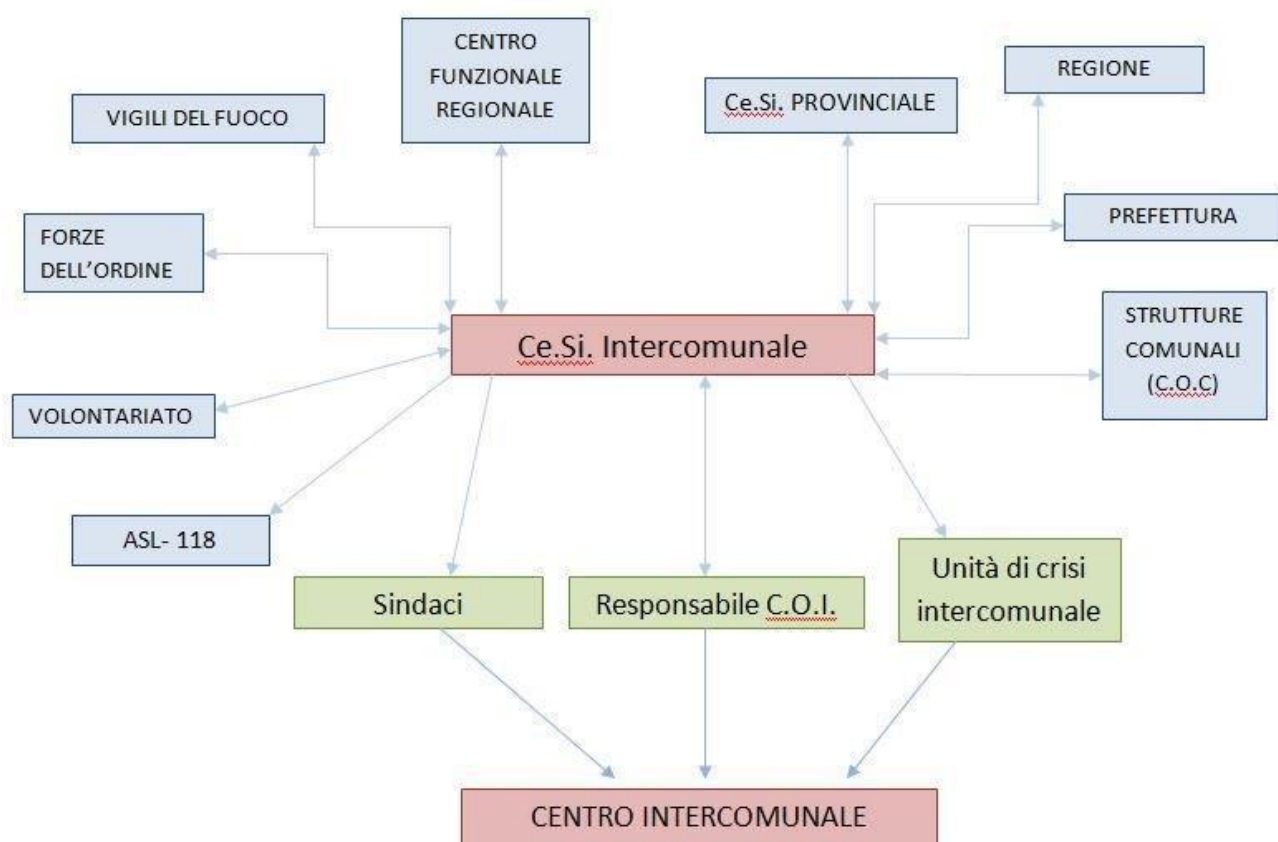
CENTRO FUNZIONALE REGIONALE

VIGILI DEL FUOCO

Ce.Si. PROVINCIALE

REGIONE

PREFETTURA

FORZE DELL'ORDINE

Ce.Si. Intercomunale

STRUTTURE COMUNALI (C.O.C)

VOLONTARIATO

ASL- 118

Sindaci

Responsabile C.O.I.

Unità di crisi intercomunale

CENTRO INTERCOMUNALE